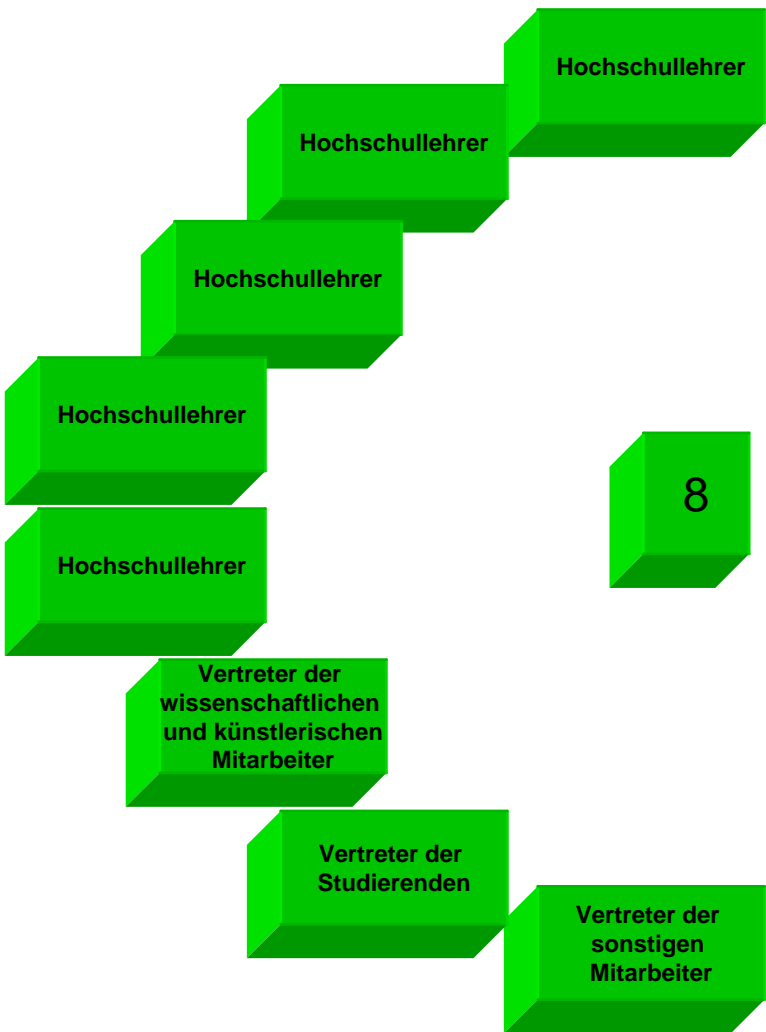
Hochschullehrer

Hochschullehrer

Hochschullehrer

Hochschullehrer

8

Hochschullehrer

Vertreter der wissenschaftlichen und künstlerischen Mitarbeiter

Vertreter der Studierenden

Vertreter der sonstigen Mitarbeiter